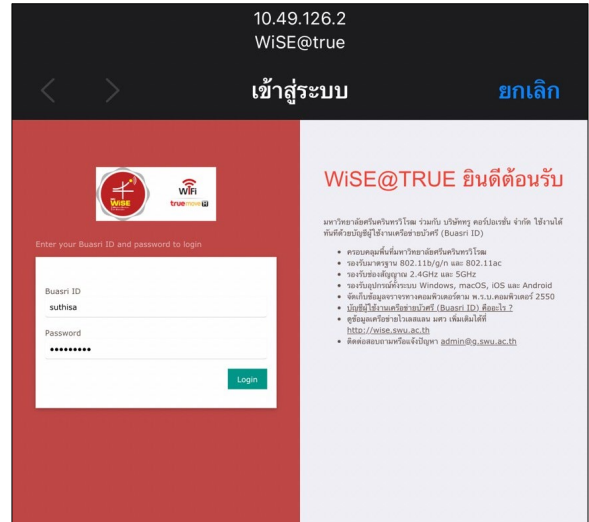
10.49.126.2
WiSE@true

เข้าสู่ระบบ

ยกเลิก

WiSE

WiFi
truemove H

Enter your Buasri ID and password to login

Buasri ID
suthisa

Password
•••••••••

Login

WiSE@TRUE ยินดีต้อนรับ

มหาวิทยาลัยศรีนครินทรวิโรฒ ร่วมกับ บริษัททรู คอร์ปอเรชั่น จำกัด ใช้งานได้ทันทีด้วยบัญชีผู้ใช้งานเครือข่ายบัวศรี (Buasri ID)

- ครอบคลุมพื้นที่มหาวิทยาลัยศรีนครินทรวิโรฒ
- รองรับมาตรฐาน 802.11b/g/n และ 802.11ac
- รองรับช่องสัญญาณ 2.4GHz และ 5GHz
- รองรับอุปกรณ์ทั้งระบบ Windows, macOS, iOS และ Android
- จัดเก็บข้อมูลจราจรทางคอมพิวเตอร์ตาม พ.ร.บ.คอมพิวเตอร์ 2550
- บัญชีผู้ใช้งานเครือข่ายบัวศรี (Buasri ID) คืออะไร ?
- ดูข้อมูลเครือข่ายไวเลสแลน มศว เพิ่มเติมได้ที่ http://wise.swu.ac.th
- ติดต่อสอบถามหรือแจ้งปัญหา admin@g.swu.ac.th